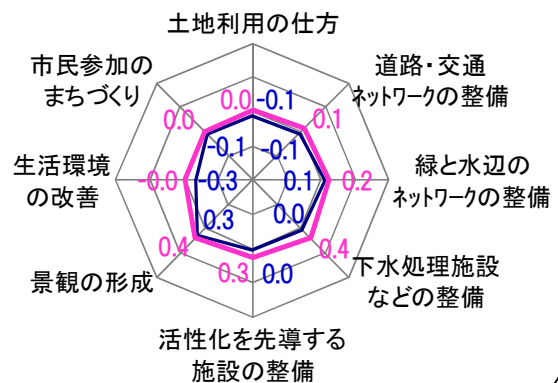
土地利用の仕方

道路・交通
ネットワークの整備

緑と水辺の
ネットワークの整備

下水処理施設
などの整備

活性化を先導する
施設の整備

景観の形成

生活環境
の改善

市民参加の
まちづくり

0.0 -0.1
0.1
-0.1 -0.1
0.2
0.1
-0.0 -0.3
0.0
0.3
0.4
0.4
0.3 0.0
0.0